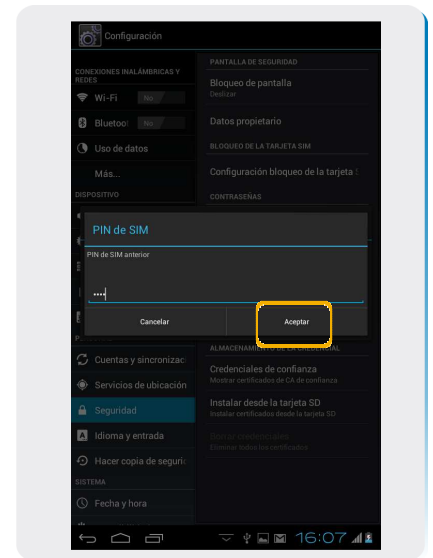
Configuración

CONEXIONES INALÁMBRICAS Y REDES

Wi-Fi No

Bluetoo No

Uso de datos

Más...

DISPOSITIVO

PANTALLA DE SEGURIDAD

Bloqueo de pantalla
Deslizar

Datos propietario

BLOQUEO DE LA TARJETA SIM

Configuración bloqueo de la tarjeta

CONTRASEÑAS

PIN de SIM

PIN de SIM anterior

····

Cancelar

Aceptar

ALMACENAMIENTO DE CREDENCIALES

Cuentas y sincronizac

Servicios de ubicación

Seguridad

Idioma y entrada

Hacer copia de seguri

SISTEMA

Fecha y hora

Credenciales de confianza
Mostrar certificados de CA de confianza

Instalar desde la tarjeta SD
Instalar certificados desde la tarjeta SD

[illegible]
Eliminar todos los certificados

16:07